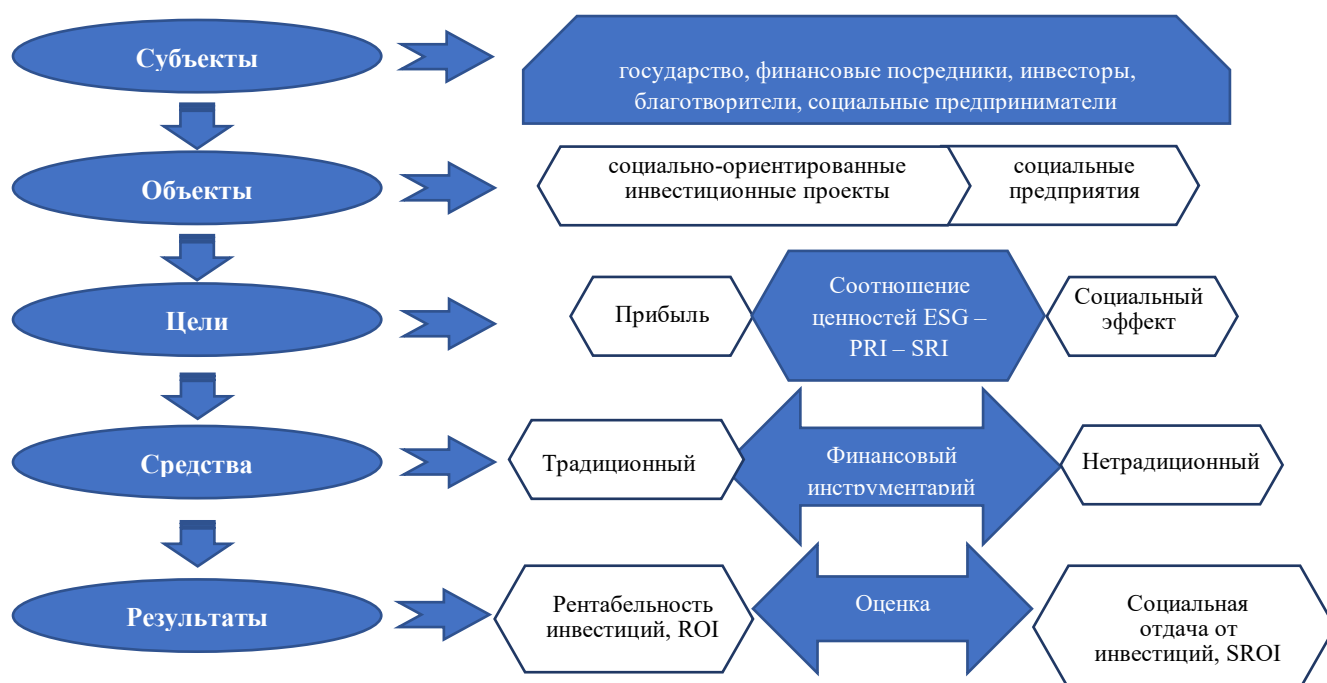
Субъекты

государство, финансовые посредники, инвесторы, благотворители, социальные предприниматели

Объекты

социально-ориентированные инвестиционные проекты

социальные предприятия

Цели

Прибыль

Соотношение ценностей ESG – PRI – SRI

Социальный эффект

Средства

Традиционный

Финансовый инструментарий

Нетрадиционный

Результаты

Рентабельность инвестиций, ROI

Оценка

Социальная отдача от инвестиций, SROI